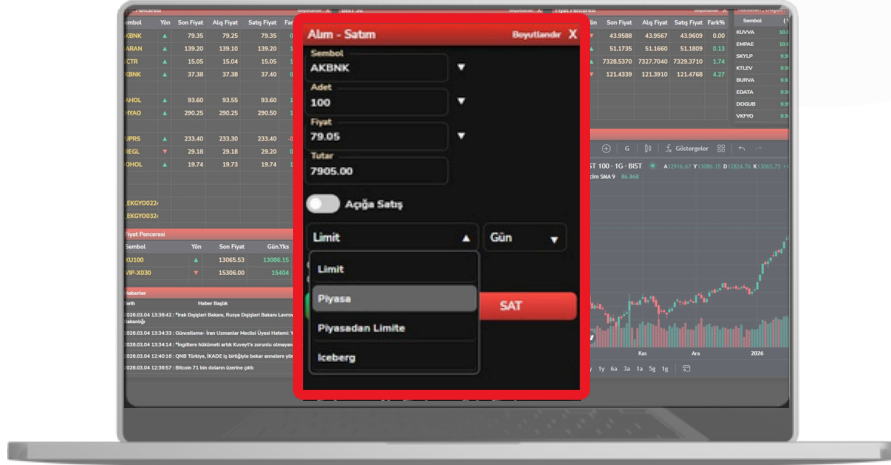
Alım - Satım
Boyutlandır X
Sembol
AKBNK
Adet
100
Fiyat
79.05
Tutar
7905.00
Açığa Satış
Limit
Gün
Limit
Piyasa
Piyasadan Limite
Iceberg
SAT

Sembol | Yön | Son Fiyat | Alış Fiyat | Satış Fiyat
AKBNK | ▲ | 79.35 | 79.25 | 79.35
ARAN | ▲ | 139.20 | 139.10 | 139.20
CTR | ▲ | 15.05 | 15.04 | 15.05
KBNK | ▲ | 37.38 | 37.38 | 37.40
HOL | ▲ | 93.60 | 93.55 | 93.60
YAO | ▲ | 290.25 | 290.25 | 290.50
IPRS | ▲ | 233.40 | 233.30 | 233.40
EGL | ▼ | 29.18 | 29.18 | 29.20
OHOL | ▲ | 19.74 | 19.73 | 19.74

EKGYD022
EKGYD032

Fiyat Penceresi
Sembol | Yön | Son Fiyat | Gün.Yks
U100 | ▲ | 13065.53 | 13086.15
VIP-X030 | ▲ | 15306.00 | 15404

Haberler
Tarih | Haber Başlık
026.03.04 13:38:42 : "Irak Dışişleri Bakanı, Rusya Dışişleri Bakanı Lavrov
026.03.04 13:34:33 : Güncelleme- İran Uzmanlar Meclisi Üyesi Hatemi: Y
026.03.04 13:34:14 : "İngiltere hükümeti artık Kuveyt'e zorunlu olmayan
026.03.04 12:40:10 : QNB Türkiye, İKADE iş birliğiyle bekar annelere yön
026.03.04 12:38:57 : Bitcoin 71 bin doların üzerine çıktı

Sembol | Son Fiyat | Alış Fiyat | Satış Fiyat | Fark%
▲ | 43.9588 | 43.9567 | 43.9609 | 0.00
▲ | 51.1735 | 51.1660 | 51.1809 | 0.13
▲ | 7328.5370 | 7327.7040 | 7329.3710 | 1.74
▼ | 121.4339 | 121.3910 | 121.4768 | 4.27

Sembol
KUVVA
EMPAE
SKYLP
KTLEV
BURVA
EDATA
DOGUB
VKFYO

Göstergeler
ST 100 · 1G · BIST
Kas
Ara
2026
1y 6a 3a 1a 5g 1g